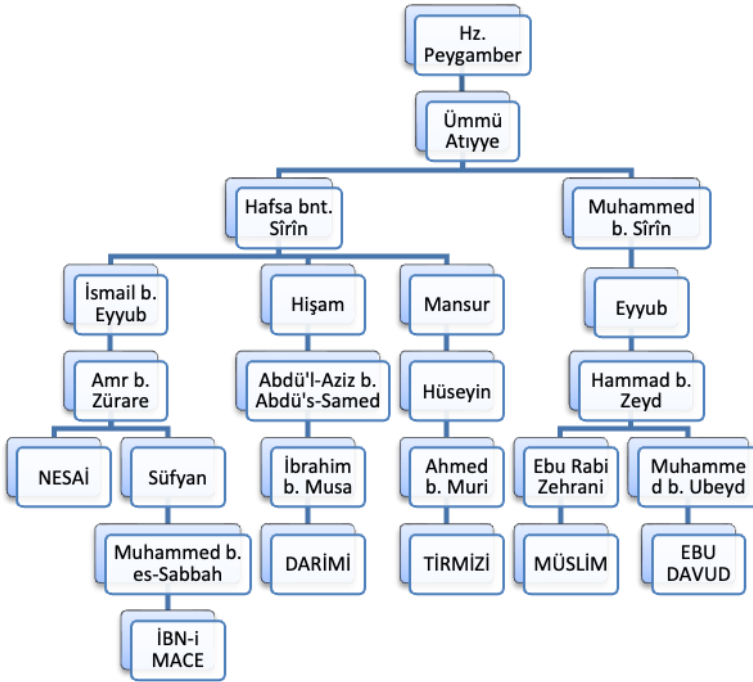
Hz. Peygamber

Ümmü Atıyye

Hafsa bnt. Sîrîn

Muhammed b. Sîrîn

İsmail b. Eyyub

Hişam

Mansur

Eyyub

Amr b. Zürare

Abdü'l-Aziz b. Abdü's-Samed

Hüseyin

Hammad b. Zeyd

NESAİ

Süfyan

İbrahim b. Musa

Ahmed b. Muri

Ebu Rabi Zehrani

Muhammed b. Ubeyd

Muhammed b. es-Sabbah

DARİMİ

TİRMİZİ

MÜSLİM

EBU DAVUD

İBN-i MACE